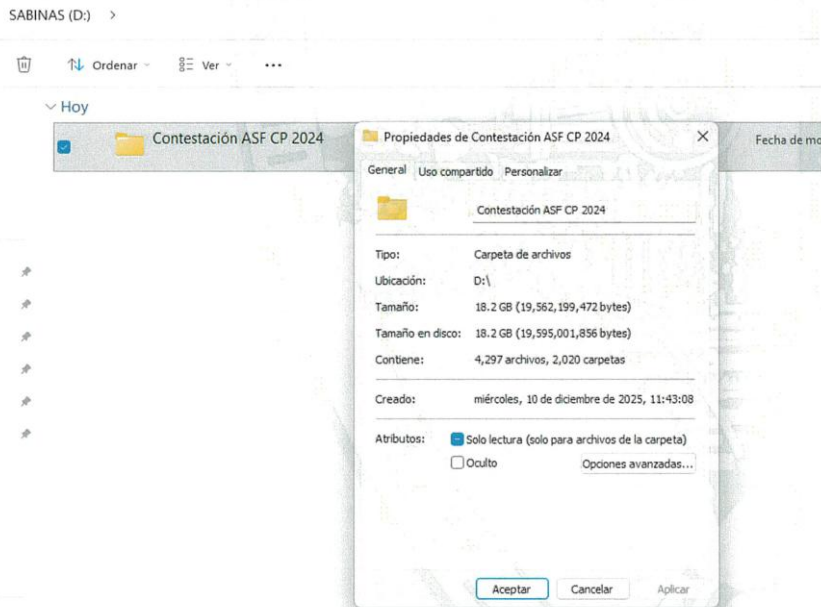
SABINAS (D:) >

Ordenar Ver ...

Hoy

Contestación ASF CP 2024

Fecha de mo

Propiedades de Contestación ASF CP 2024

General Uso compartido Personalizar

Contestación ASF CP 2024

Tipo: Carpeta de archivos

Ubicación: D:\

Tamaño: 18.2 GB (19,562,199,472 bytes)

Tamaño en disco: 18.2 GB (19,595,001,856 bytes)

Contiene: 4,297 archivos, 2,020 carpetas

Creado: miércoles, 10 de diciembre de 2025, 11:43:08

Atributos: Solo lectura (solo para archivos de la carpeta)

Oculto

Opciones avanzadas...

Aceptar Cancelar Aplicar